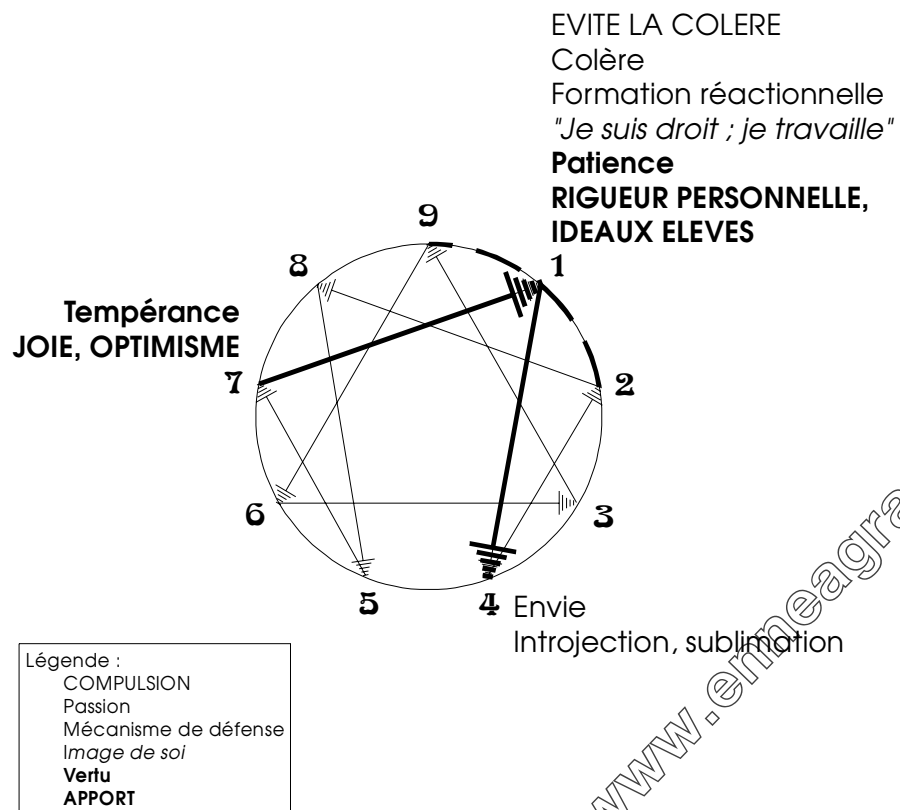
EVITE LA COLERE
Colère
Formation réactionnelle
*"Je suis droit ; je travaille"*
**Patience**
**RIGUEUR PERSONNELLE, IDEAUX ELEVES**

9
8
1
**Tempérance**
**JOIE, OPTIMISME**
7
2
6
3
5
4 Envie
Introjection, sublimation

Légende :
COMPULSION
Passion
Mécanisme de défense
*Image de soi*
**Vertu**
**APPORT**

www.emmeagra